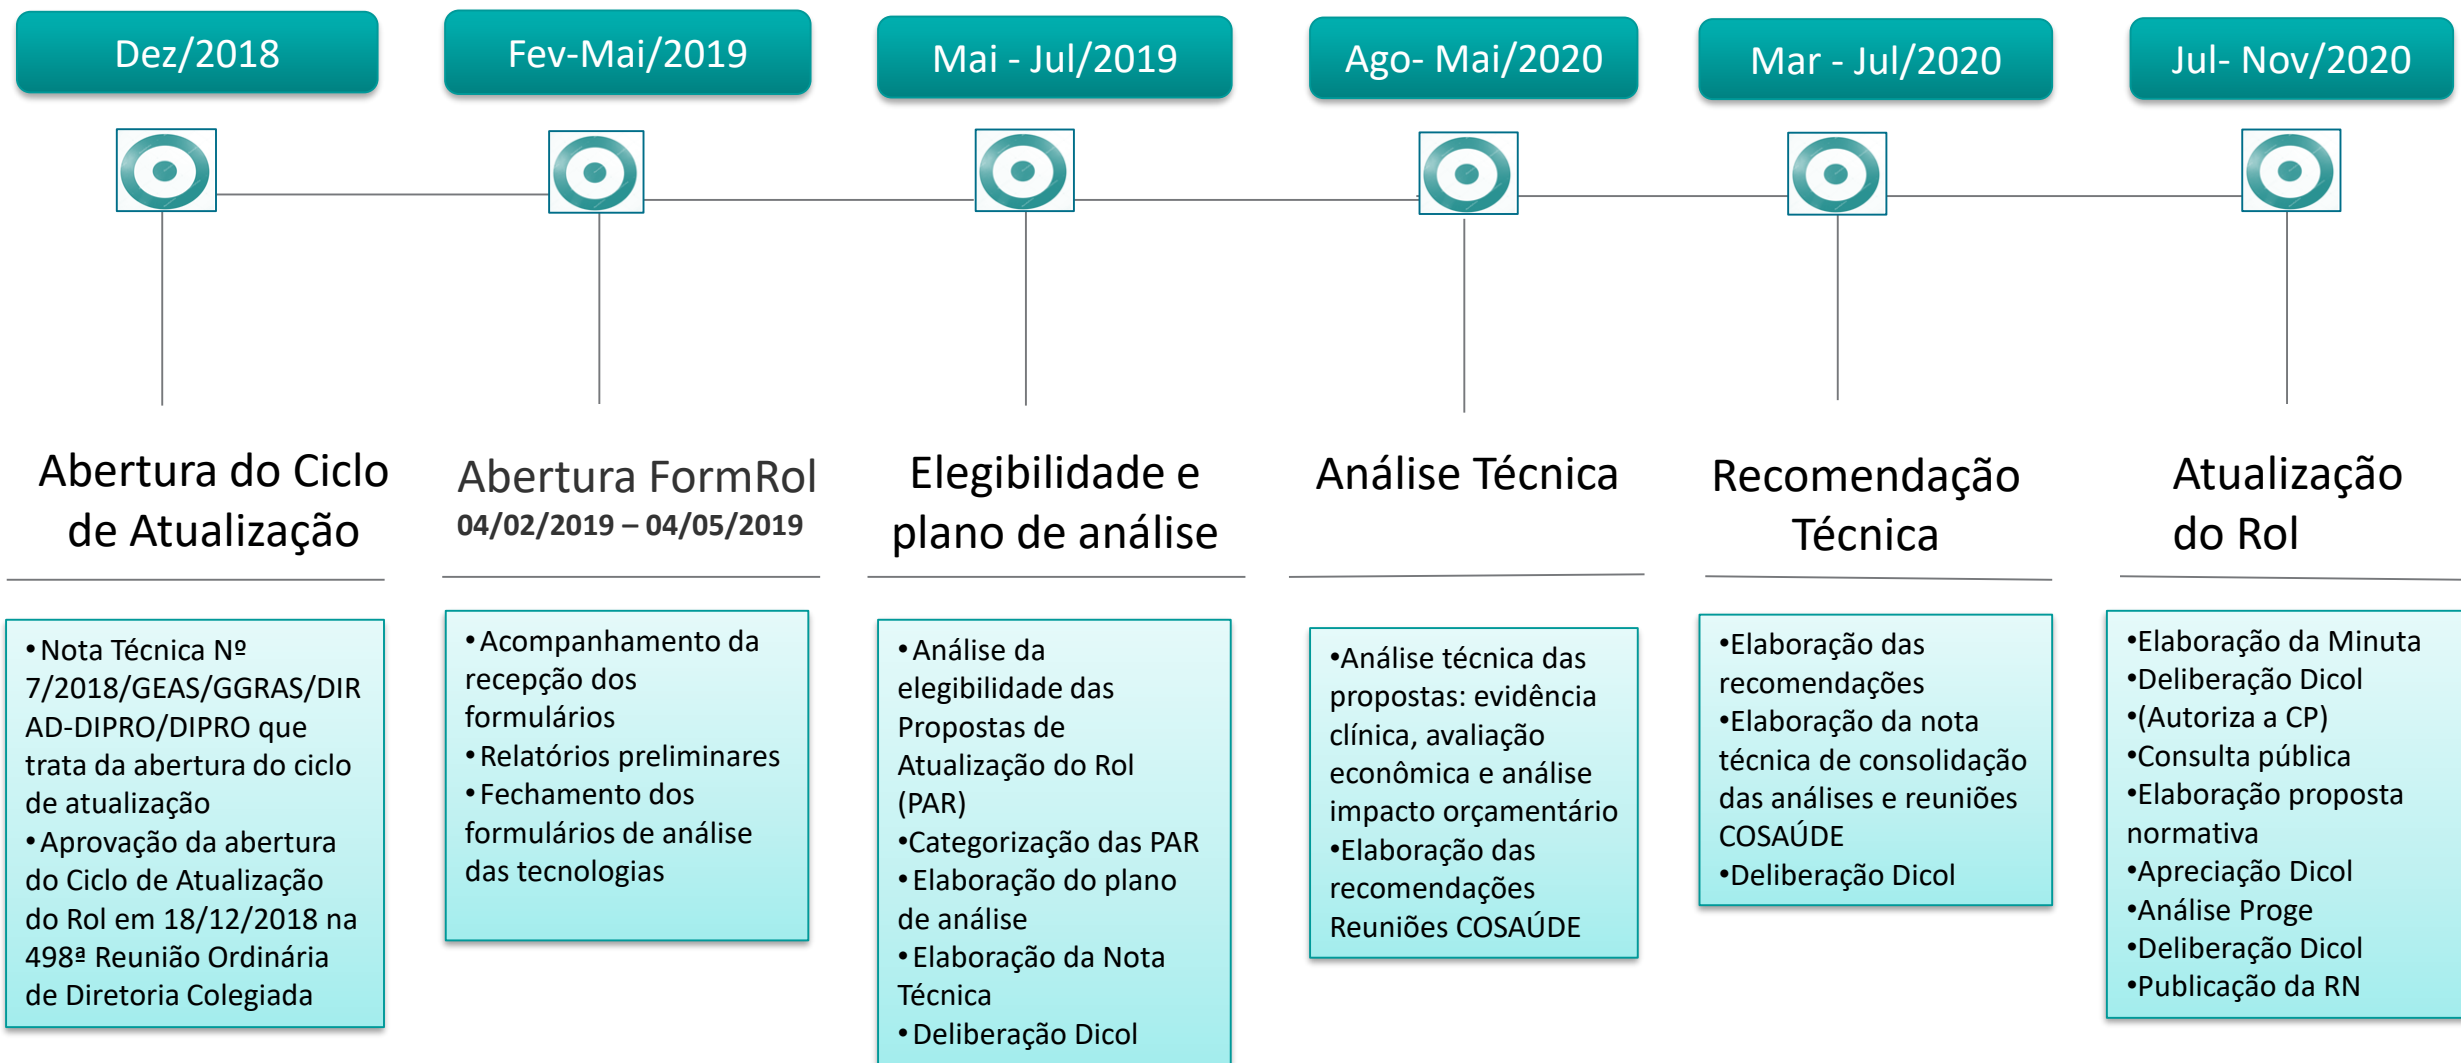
Dez/2018

Abertura do Ciclo de Atualização

• Nota Técnica Nº 7/2018/GEAS/GGRAS/DIRAD-DIPRO/DIPRO que trata da abertura do ciclo de atualização
• Aprovação da abertura do Ciclo de Atualização do Rol em 18/12/2018 na 498ª Reunião Ordinária de Diretoria Colegiada

Fev-Mai/2019

Abertura FormRol
04/02/2019 – 04/05/2019

• Acompanhamento da recepção dos formulários
• Relatórios preliminares
• Fechamento dos formulários de análise das tecnologias

Mai - Jul/2019

Elegibilidade e plano de análise

• Análise da elegibilidade das Propostas de Atualização do Rol (PAR)
•Categorização das PAR
• Elaboração do plano de análise
• Elaboração da Nota Técnica
• Deliberação Dicol

Ago- Mai/2020

Análise Técnica

•Análise técnica das propostas: evidência clínica, avaliação econômica e análise impacto orçamentário
•Elaboração das recomendações Reuniões COSAÚDE

Mar - Jul/2020

Recomendação Técnica

•Elaboração das recomendações
•Elaboração da nota técnica de consolidação das análises e reuniões COSAÚDE
•Deliberação Dicol

Jul- Nov/2020

Atualização do Rol

•Elaboração da Minuta
•Deliberação Dicol
•(Autoriza a CP)
•Consulta pública
•Elaboração proposta normativa
•Apreciação Dicol
•Análise Proge
•Deliberação Dicol
•Publicação da RN